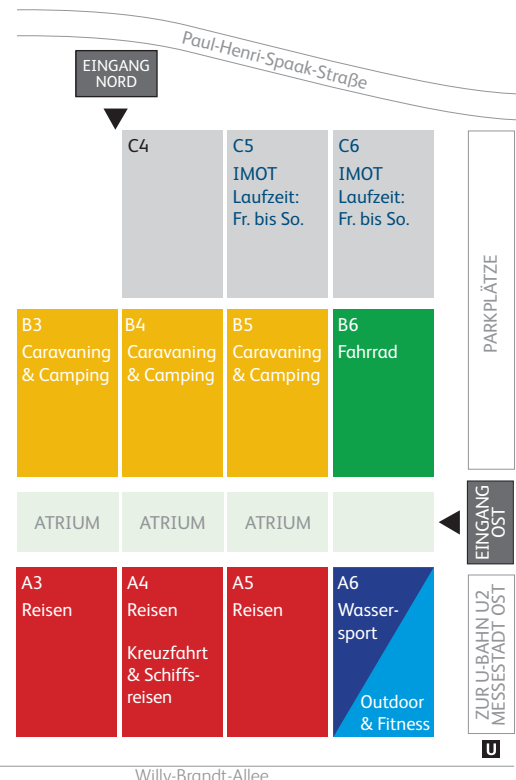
Paul-Henri-Spaak-Straße

EINGANG NORD

C4

C5
IMOT
Laufzeit:
Fr. bis So.

C6
IMOT
Laufzeit:
Fr. bis So.

PARKPLÄTZE

B3
Caravaning & Camping

B4
Caravaning & Camping

B5
Caravaning & Camping

B6
Fahrrad

ATRIUM

ATRIUM

ATRIUM

EINGANG OST

A3
Reisen

A4
Reisen

Kreuzfahrt & Schiffsreisen

A5
Reisen

A6
Wassersport

Outdoor & Fitness

ZUR U-BAHN U2 MESSESTADT OST

U

Willy-Brandt-Allee